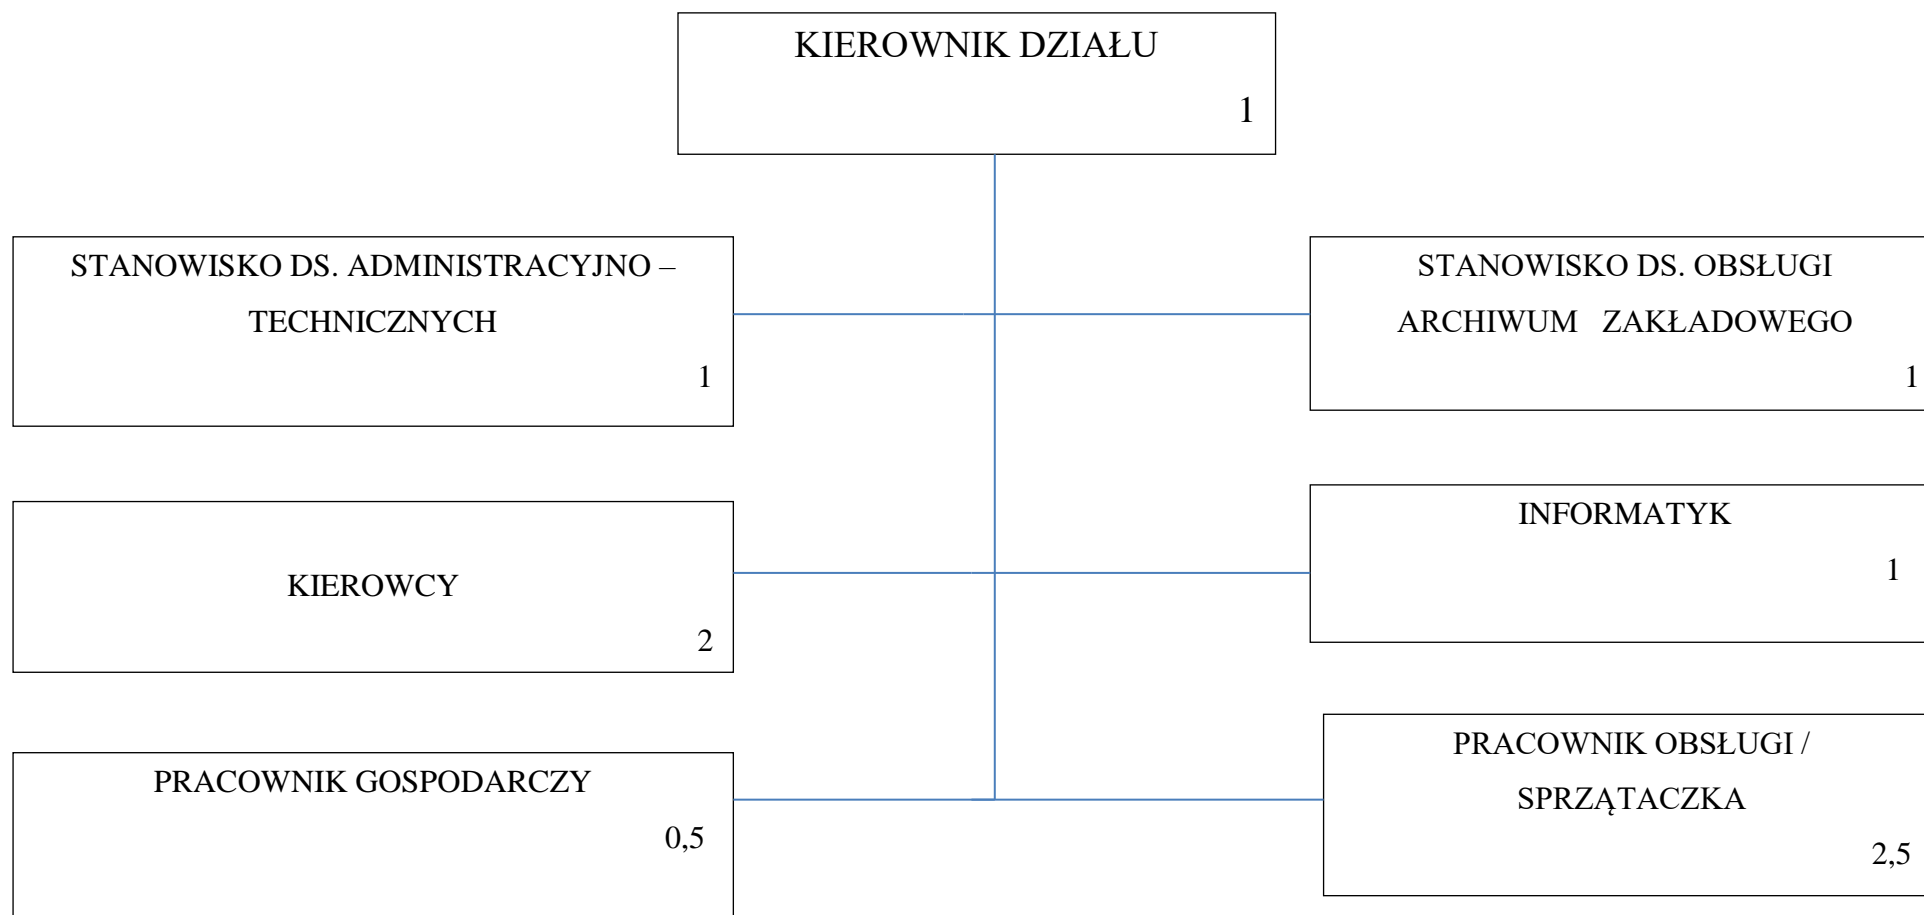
KIEROWNIK DZIAŁU
1

STANOWISKO DS. ADMINISTRACYJNO – TECHNICZNYCH
1

STANOWISKO DS. OBSŁUGI ARCHIWUM ZAKŁADOWEGO
1

KIEROWCY
2

INFORMATYK
1

PRACOWNIK GOSPODARCZY
0,5

PRACOWNIK OBSŁUGI / SPRZĄTACZKA
2,5